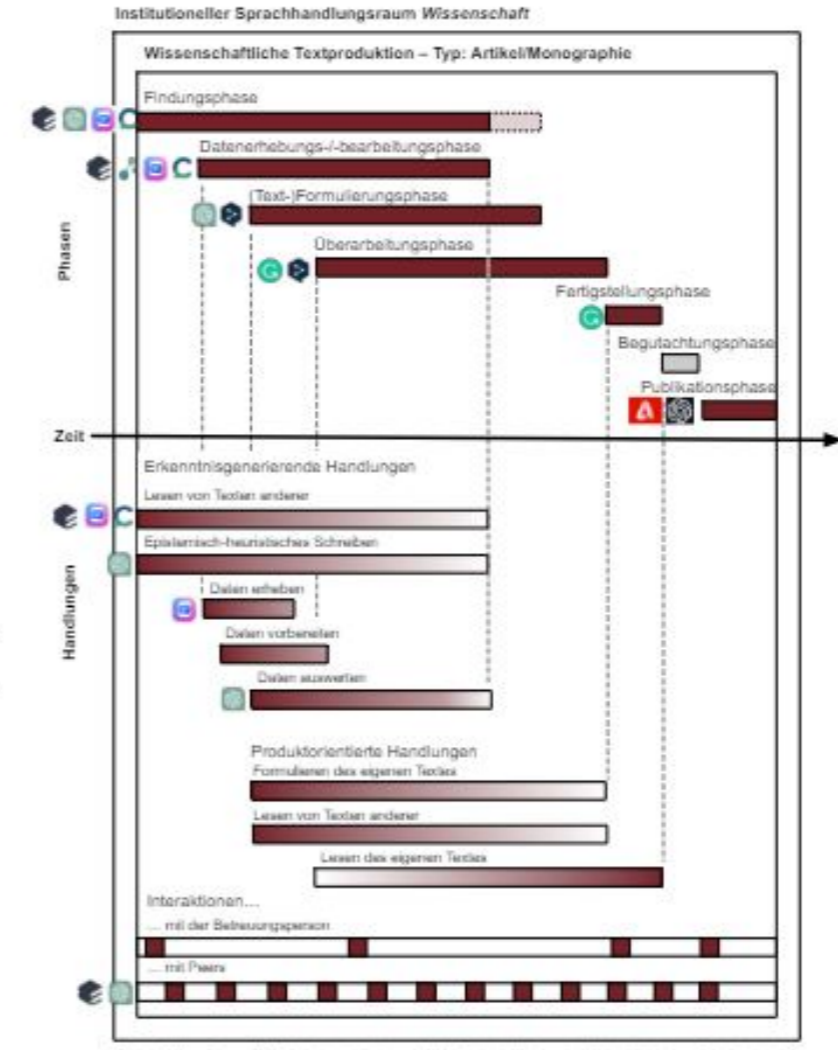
Institutioneller Sprachhandlungsraum *Wissenschaft*

Wissenschaftliche Textproduktion – Typ: Artikel/Monographie

Phasen

Findungsphase

Datenerhebungs-/-bearbeitungsphase

(Text-)Formulierungsphase

Überarbeitungsphase

Fertigstellungsphase

Begutachtungsphase

Publikationsphase

Zeit

Handlungen

Erkenntnisgenerierende Handlungen

Lesen von Texten anderer

Epistemisch-heuristisches Schreiben

Daten erheben

Daten vorbereiten

Daten auswerten

Produktorientierte Handlungen

Formulieren des eigenen Textes

Lesen von Texten anderer

Lesen des eigenen Textes

Interaktionen...

... mit der Betreuungsperson

... mit Peers